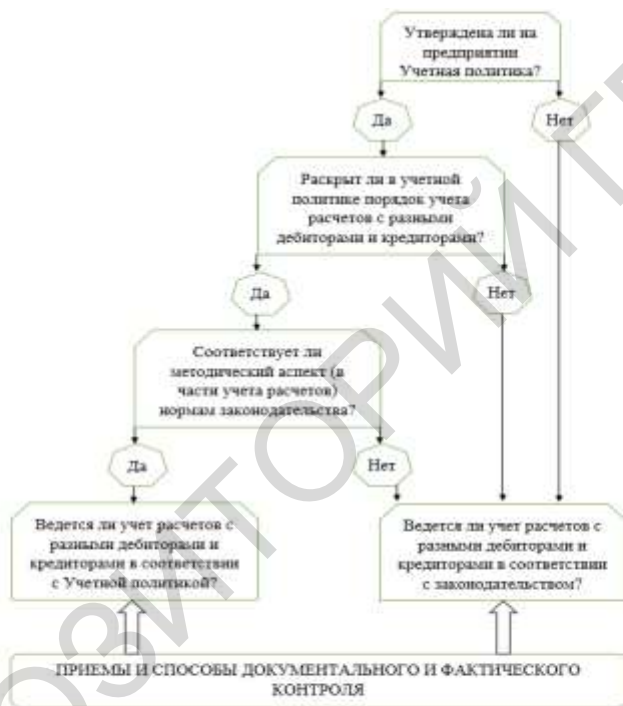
Утверждена ли на предприятии Учетная политика?

Да

Нет

Раскрыт ли в учетной политике порядок учета расчетов с разными дебиторами и кредиторами?

Да

Нет

Соответствует ли методический аспект (в части учета расчетов) нормам законодательства?

Да

Нет

Ведется ли учет расчетов с разными дебиторами и кредиторами в соответствии с Учетной политикой?

Ведется ли учет расчетов с разными дебиторами и кредиторами в соответствии с законодательством?

ПРИЕМЫ И СПОСОБЫ ДОКУМЕНТАЛЬНОГО И ФАКТИЧЕСКОГО КОНТРОЛЯ

РЕПОЗИТОРИЙ ГГУ